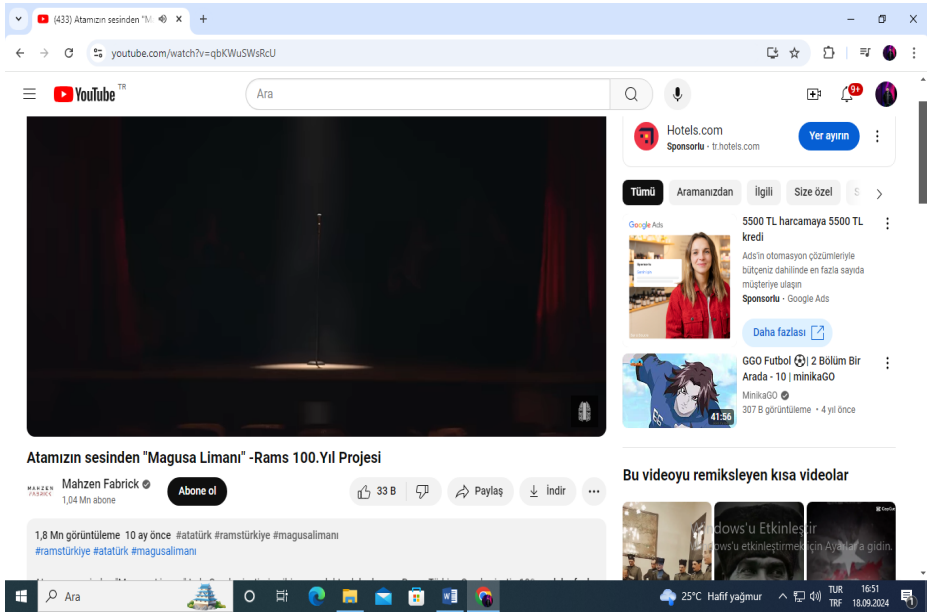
(433) Atamızın sesinden "M
youtube.com/watch?v=qbKWuSWsRcU
YouTube TR
Ara
9+
Hotels.com
Sponsorlu · tr.hotels.com
Yer ayırın
Tümü Aramanızdan İlgili Size özel
Google Ads
5500 TL harcamaya 5500 TL kredi
Ads'in otomasyon çözümleriyle bütçeniz dahilinde en fazla sayıda müşteriye ulaşın
Sponsorlu · Google Ads
Daha fazlası
GGO Futbol ⚽ | 2 Bölüm Bir Arada - 10 | minikaGO
MinikaGO
307 B görüntüleme · 4 yıl önce
41:56
Atamızın sesinden "Magusa Limanı" -Rams 100.Yıl Projesi
MAHZEN FABRICK
Mahzen Fabrick
1,04 Mn abone
Abone ol
33 B
Paylaş
İndir
1,8 Mn görüntüleme 10 ay önce #atatürk #ramstürkiye #magusalimanı
#ramstürkiye #atatürk #magusalimanı
Bu videoyu remiksleyen kısa videolar
dows'u Etkinleştir
ows'u etkinleştirmek için Ayarlar'a gidin.
Ara
25°C Hafif yağmur
TUR TRF
16:51 18.09.2024